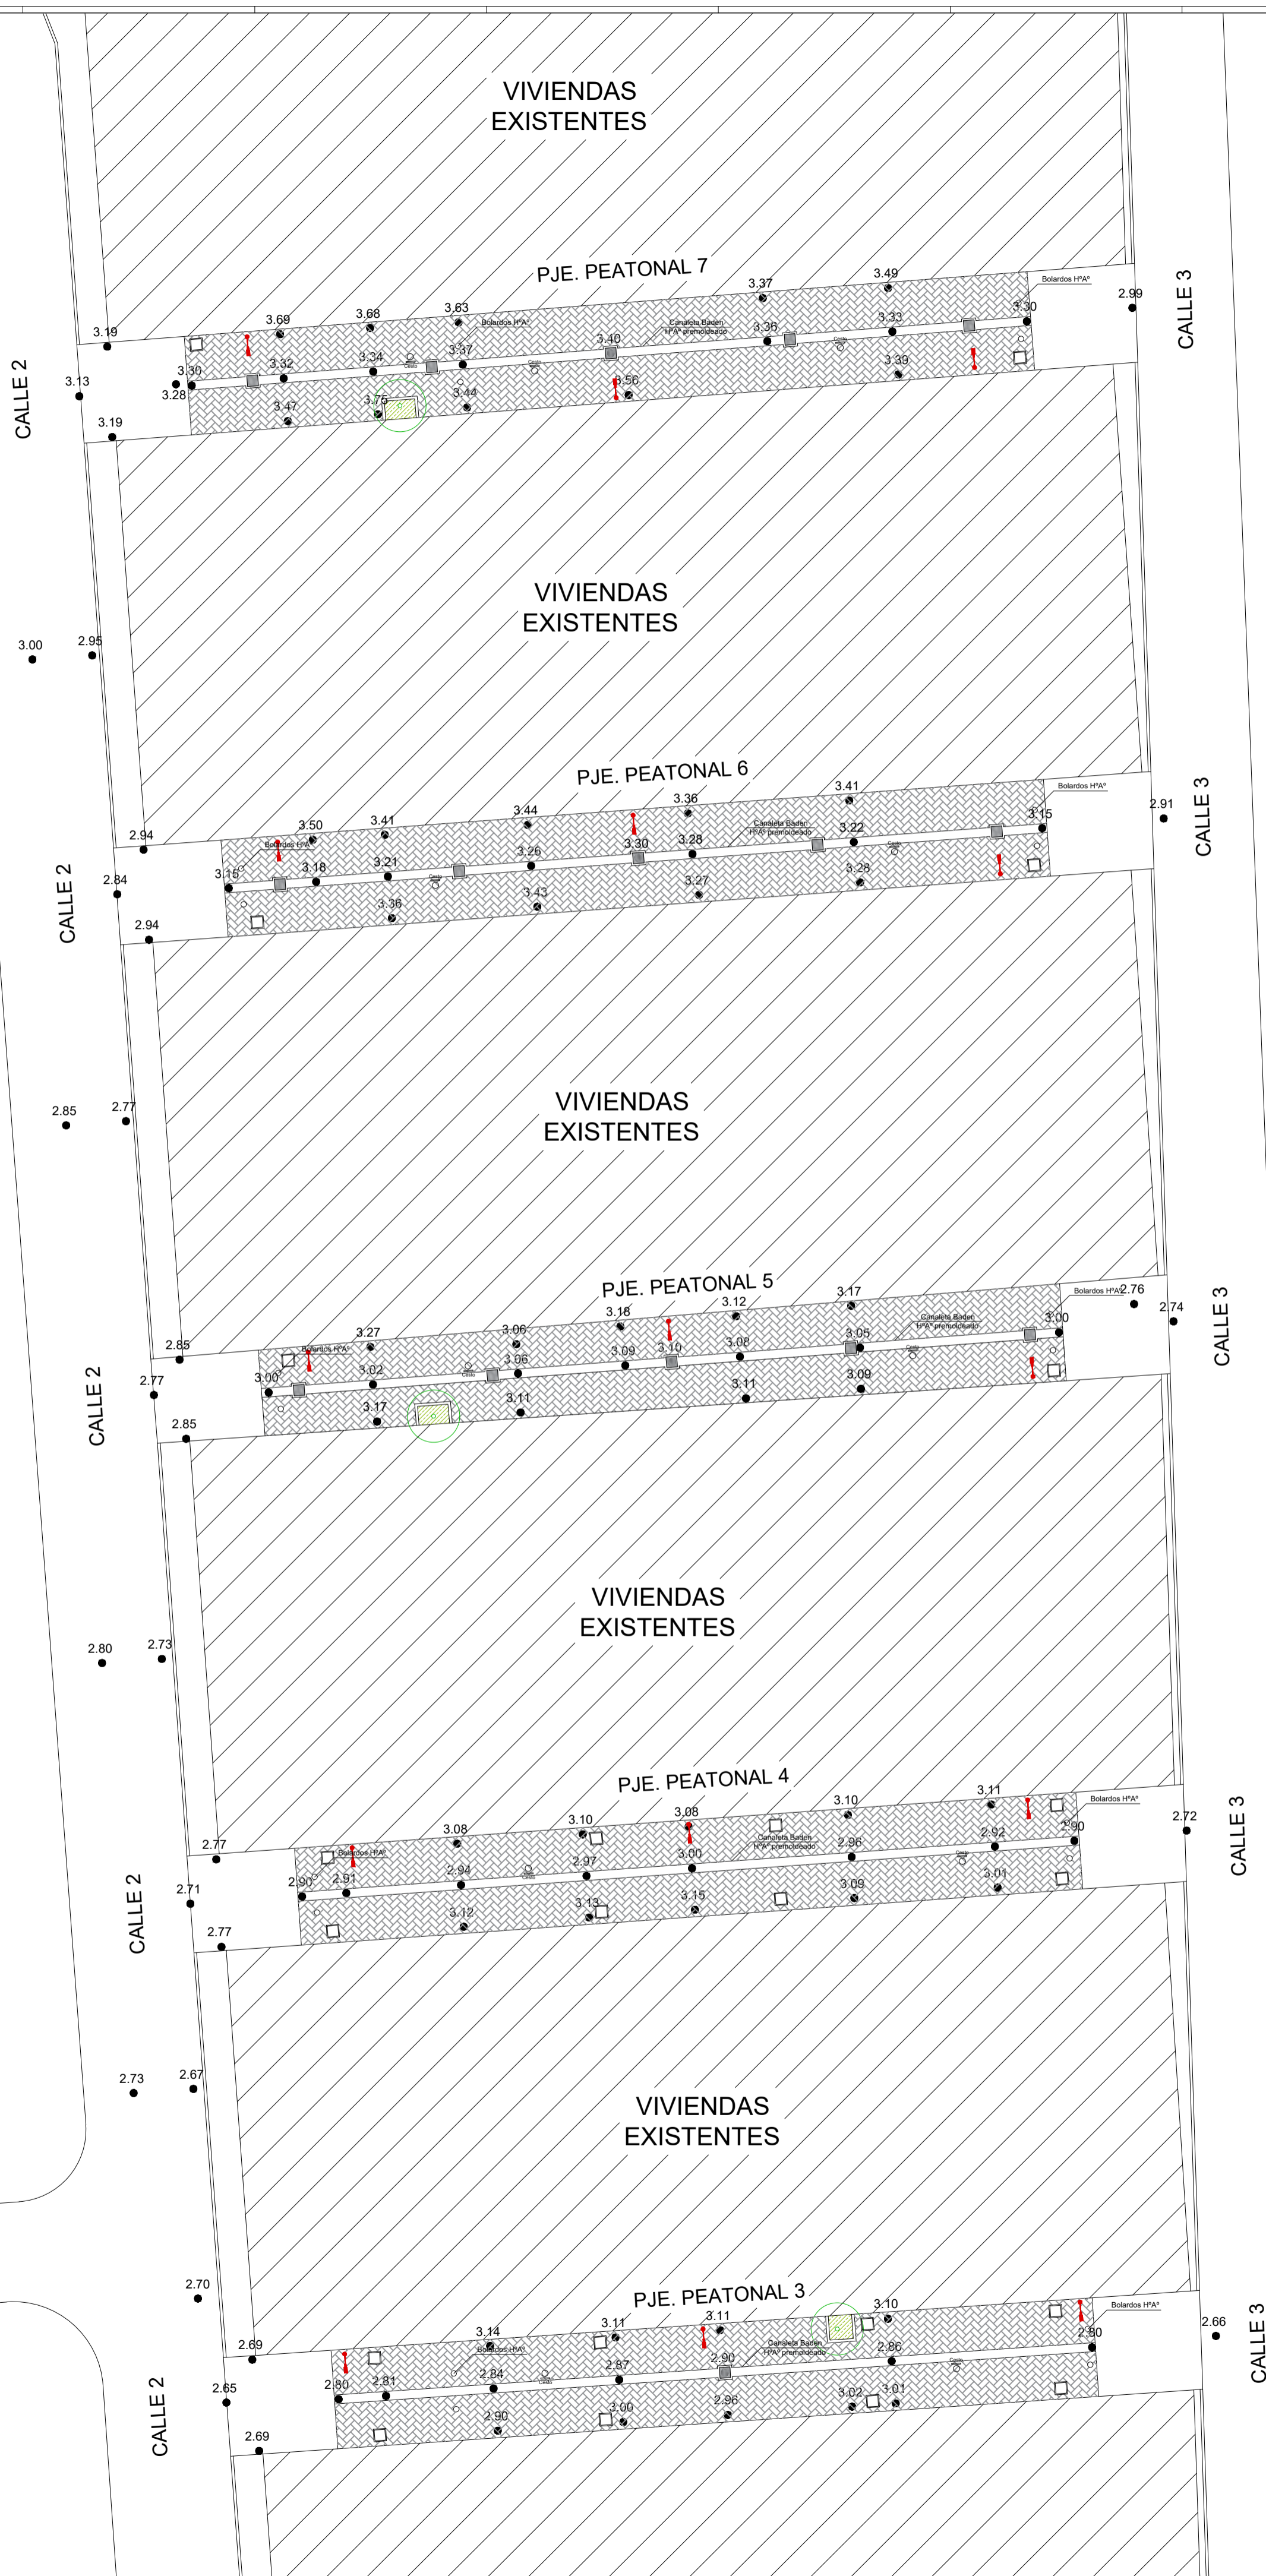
VIVIENDAS EXISTENTES

PJE. PEATONAL 7

Bolardos HºAº

3.49 3.37 2.99 3.30 3.63 3.69 3.68 3.33 3.36 3.40 3.19 3.34 3.37 3.30 3.13 3.32 3.28 3.56 3.39 3.44 3.47 3.75 3.19

Bolardos HºAº

Canaleta Baden HºAº premoldeado

CALLE 3

CALLE 2

VIVIENDAS EXISTENTES

3.00 2.95

PJE. PEATONAL 6

Bolardos HºAº

3.41 3.36 2.91 3.44 3.15 3.50 3.41 3.22 2.94 3.28 3.30 3.26 3.21 3.18 3.15 3.28 2.84 3.27 3.43 3.36 2.94

Canaleta Baden HºAº premoldeado

Bolardos HºAº

CALLE 3

CALLE 2

VIVIENDAS EXISTENTES

2.85 2.77

PJE. PEATONAL 5

Bolardos HºAº

3.17 3.12 2.76 2.74 3.18 3.00 3.27 3.06 3.05 2.85 3.10 3.08 3.09 3.06 3.02 3.00 2.77 3.09 3.11 3.11 3.17 2.85

Canaleta Baden HºAº premoldeado

Bolardos HºAº

CALLE 3

CALLE 2

VIVIENDAS EXISTENTES

2.80 2.73

PJE. PEATONAL 4

Bolardos HºAº

3.11 3.10 3.08 3.10 3.08 2.72 2.90 2.77 2.92 2.96 3.00 2.97 2.94 2.90 2.91 3.01 2.71 3.09 3.15 3.13 3.12 2.77

Canaleta Baden HºAº premoldeado

Bolardos HºAº

CALLE 3

CALLE 2

VIVIENDAS EXISTENTES

2.73 2.67

2.70

PJE. PEATONAL 3

Bolardos HºAº

3.10 3.11 3.11 3.14 2.66 2.80 2.69 2.86 2.90 2.87 2.84 2.80 2.81 3.02 3.01 2.65 2.96 3.00 2.90 2.69

Canaleta Baden HºAº premoldeado

Bolardos HºAº

CALLE 3

CALLE 2